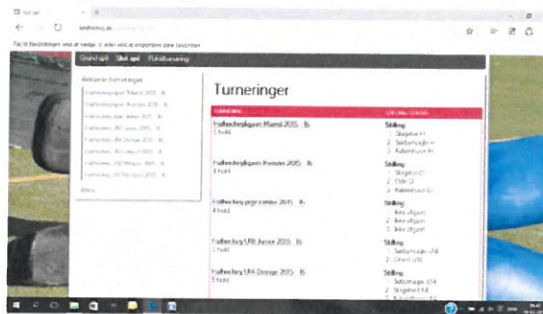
Slut spil

Grundspil Slut spil Pokalturnering

Aktuelle turneringer

Turneringer

Stilling

Stilling

Stilling

Stilling

Stilling

Fællesligaen Mænd 2015

Fællesligaen Kvinder 2015

Fællesliga Junior 2015

Fællesliga U18 Junior 2015

Fællesliga U14 Drenge 2015